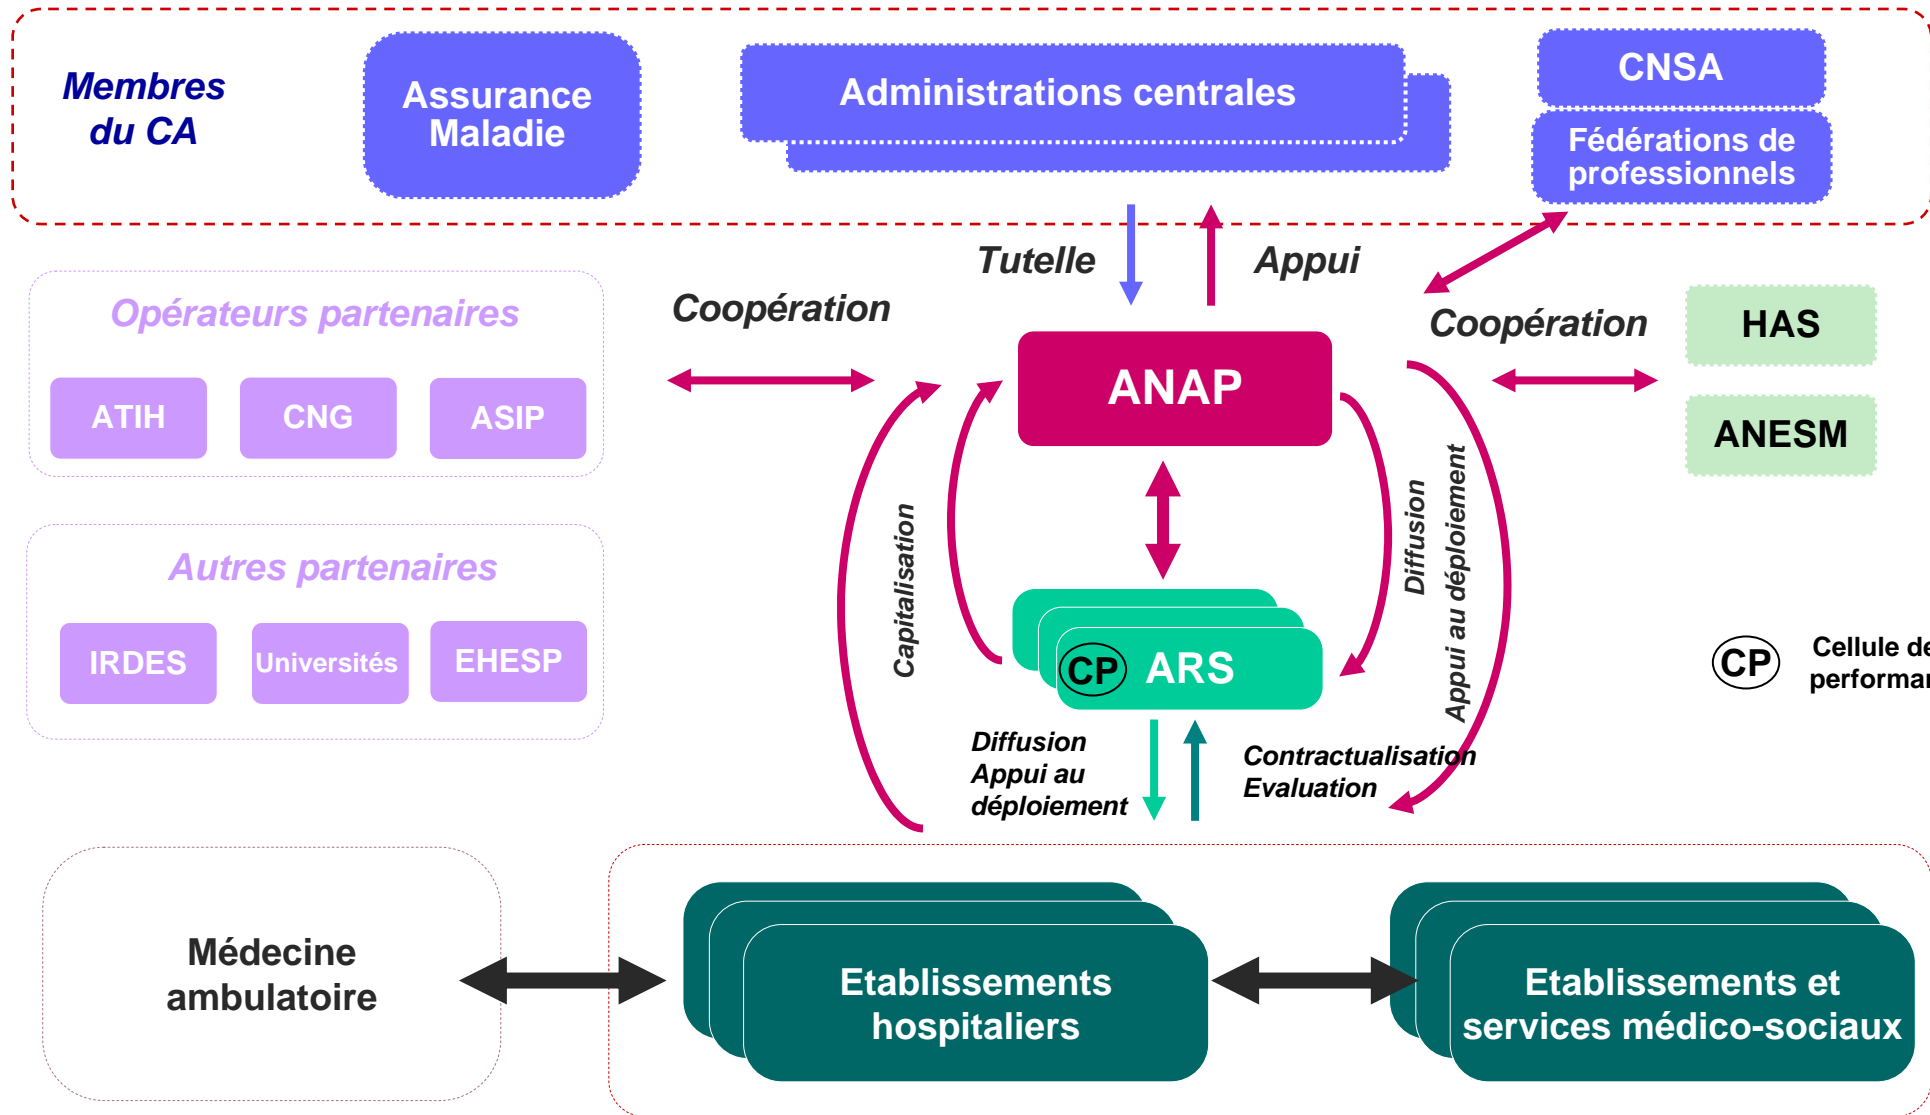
Membres du CA

Assurance Maladie

Administrations centrales

CNSA

Fédérations de professionnels

Tutelle

Appui

Opérateurs partenaires

ATIH

CNG

ASIP

Coopération

Coopération

HAS

ANESM

ANAP

Capitalisation

Diffusion

Appui au déploiement

Autres partenaires

IRDES

Universités

EHESP

CP ARS

CP Cellule de performan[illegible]

Diffusion Appui au déploiement

Contractualisation Evaluation

Médecine ambulatoire

Etablissements hospitaliers

Etablissements et services médico-sociaux